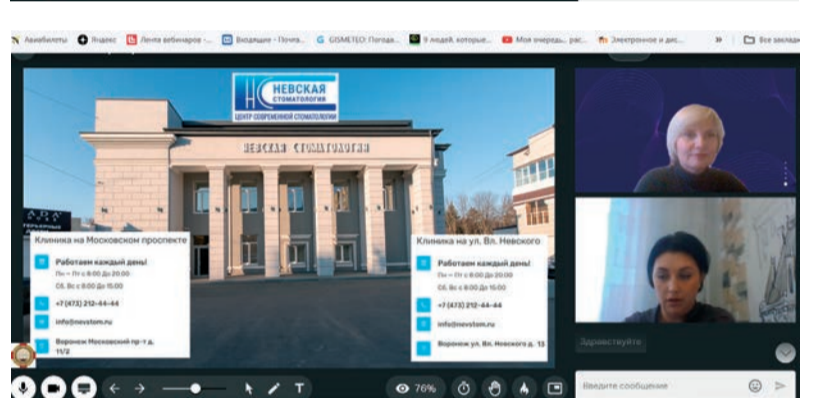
Авиабилеты Яндекс Лента вебинаров -... Входящие - Почта... GISMETEO: Погода... 9 людей, которые... Моя очередь: рас... Электронное и дис... » Все закладки

НЕВСКАЯ СТОМАТОЛОГИЯ
ЦЕНТР СОВРЕМЕННОЙ СТОМАТОЛОГИИ

НЕВСКАЯ СТОМАТОЛОГИЯ

Клиника на Московском проспекте
Работаем каждый день!
Пн – Пт с 8:00 до 20:00
Сб, Вс с 8:00 до 15:00
+7 (473) 212-44-44
info@nevstom.ru
Воронеж Московский пр-т д. 11/2

Клиника на ул. Вл. Невского
Работаем каждый день!
Пн – Пт с 8:00 до 20:00
Сб, Вс с 8:00 до 15:00
+7 (473) 212-44-44
info@nevstom.ru
Воронеж ул. Вл. Невского д. 13

Здравствуйте

76%

Введите сообщение